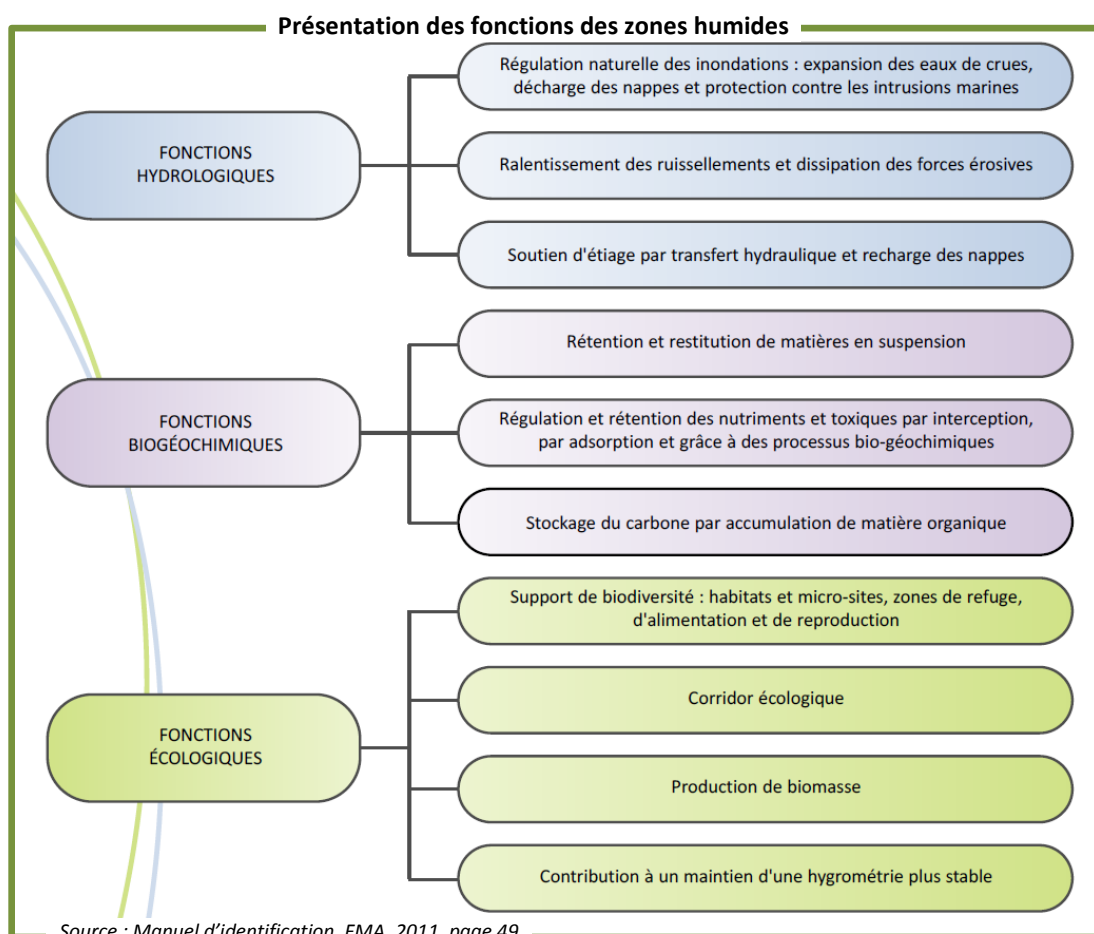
Présentation des fonctions des zones humides

FONCTIONS HYDROLOGIQUES

Régulation naturelle des inondations : expansion des eaux de crues, décharge des nappes et protection contre les intrusions marines

Ralentissement des ruissellements et dissipation des forces érosives

Soutien d'étiage par transfert hydraulique et recharge des nappes

FONCTIONS BIOGÉOCHIMIQUES

Rétention et restitution de matières en suspension

Régulation et rétention des nutriments et toxiques par interception, par adsorption et grâce à des processus bio-géochimiques

Stockage du carbone par accumulation de matière organique

FONCTIONS ÉCOLOGIQUES

Support de biodiversité : habitats et micro-sites, zones de refuge, d'alimentation et de reproduction

Corridor écologique

Production de biomasse

Contribution à un maintien d'une hygrométrie plus stable

Source : Manuel d'identification, FMA, 2011, page 49